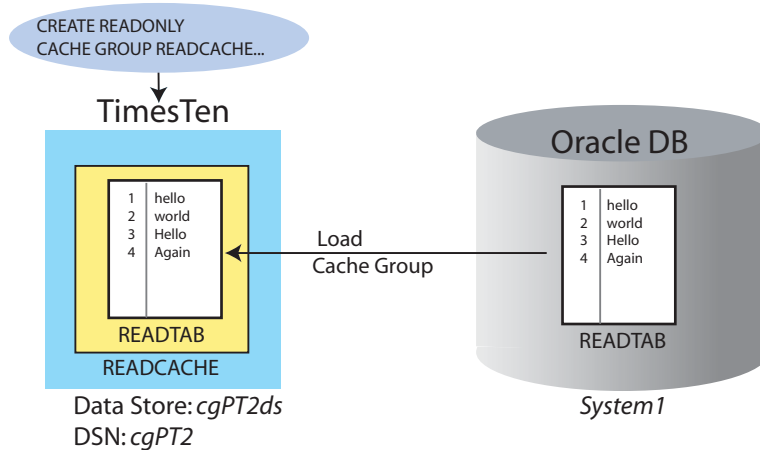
CREATE READONLY
CACHE GROUP READCACHE...

TimesTen

| 1 | hello |
|---|---|
| 2 | world |
| 3 | Hello |
| 4 | Again |

READTAB

READCACHE

Data Store: *cgPT2ds*
DSN: *cgPT2*

Load
Cache Group

Oracle DB

| 1 | hello |
|---|---|
| 2 | world |
| 3 | Hello |
| 4 | Again |

READTAB

*System1*